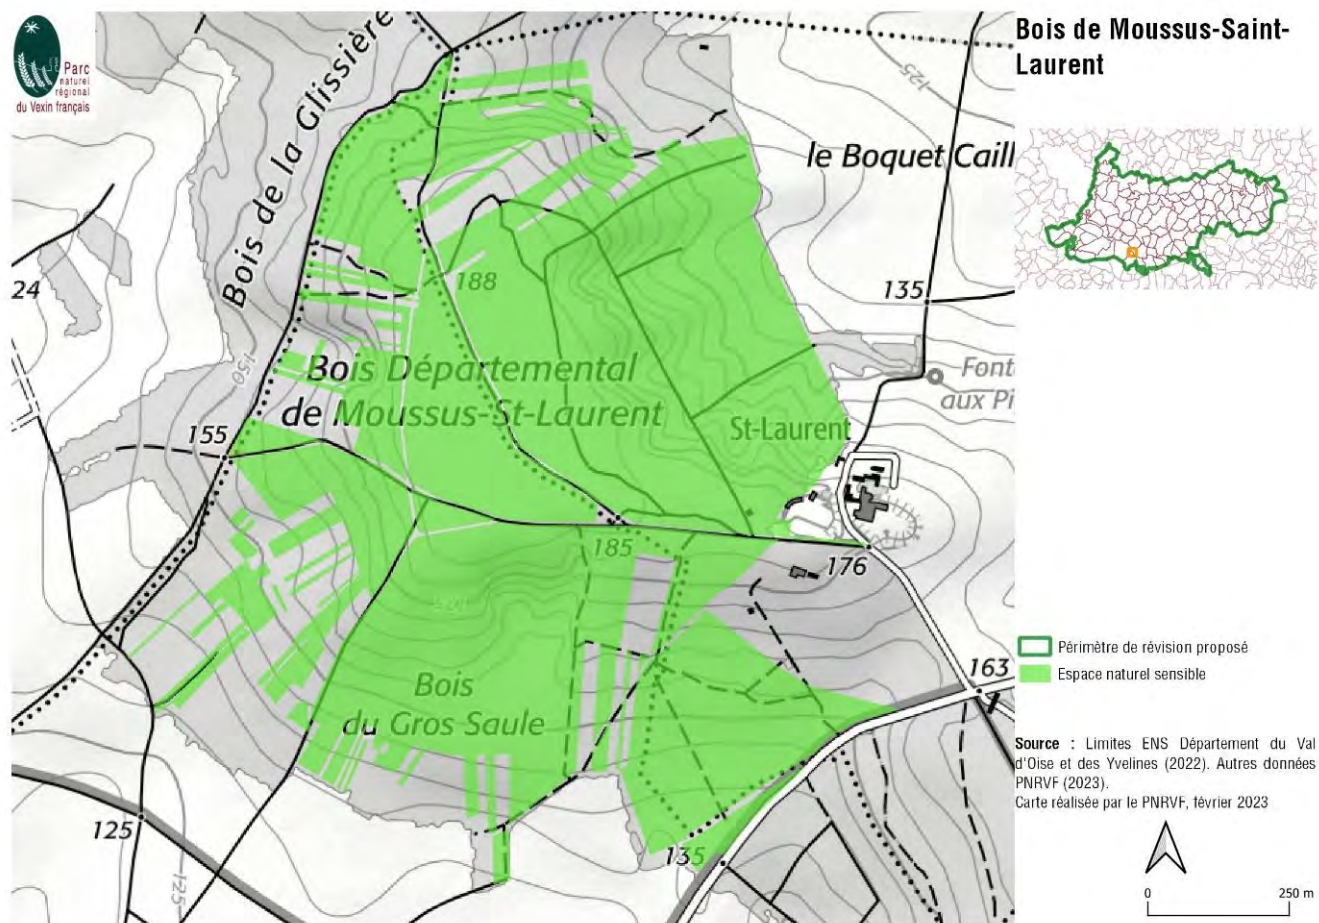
Parc naturel régional du Vexin français

Bois de la Glissière

le Boquet Caill

24

188

135

Bois Départemental de Moussus-St-Laurent

150

Font aux Pi

155

St-Laurent

185

176

200

Bois du Gros Saule

163

125

125

135

125

Bois de Moussus-Saint-Laurent

Périmètre de révision proposé

Espace naturel sensible

**Source** : Limites ENS Département du Val d'Oise et des Yvelines (2022). Autres données PNRVF (2023).
Carte réalisée par le PNRVF, février 2023

0

250 m